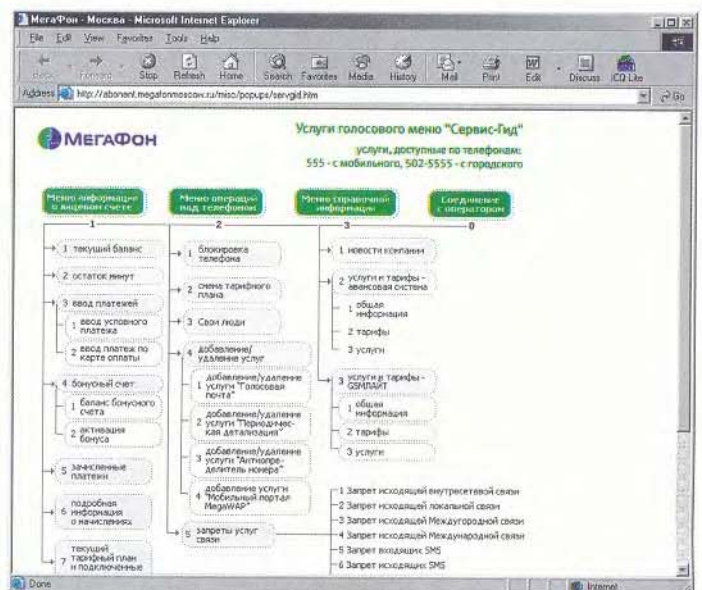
МегаФон - Москва - Microsoft Internet Explorer

File Edit View Favorites Tools Help

Back Forward Stop Refresh Home Search Favorites Media History Mail Print Edit Discuss ICQ Lite

Address http://abonent.megafonmoscow.ru/misc/popups/servgid.htm

Go

МегаФон

Услуги голосового меню "Сервис-Гид"

услуги, доступные по телефонам:
555 - с мобильного, 502-5555 - с городского

Меню информации о лицевом счете

1

1 текущий баланс

2 остаток минут

3 ввод платежей

1 ввод условного платежа

2 ввод платеж по карте оплаты

4 бонусный счет

1 баланс бонусного счета

2 активация бонуса

5 зачисленные платежи

6 подробная информация о начислениях

7 текущий тарифный план и подключенные

Меню операций над телефоном

2

1 блокировка телефона

2 смена тарифного плана

3 Свои люди

4 добавление/удаление услуг

1 добавление/удаление услуги "Голосовая почта"

2 добавление/удаление услуги "Периодическая детализация"

3 добавление/удаление услуги "Антиопределитель номера"

4 добавление услуги "Мобильный портал MegaWAP"

5 запреты услуг связи

Меню справочной информации

3

1 новости компании

2 услуги и тарифы - авансовая система

1 общая информация

2 тарифы

3 услуги

3 услуги и тарифы - GSMЛАЙТ

1 общая информация

2 тарифы

3 услуги

Соединение с оператором

0

1 Запрет исходящей внутрисетевой связи

2 Запрет исходящей локальной связи

3 Запрет исходящей Междугородной связи

4 Запрет исходящей Международной связи

5 Запрет входящих SMS

6 Запрет исходящих SMS

Done

Internet